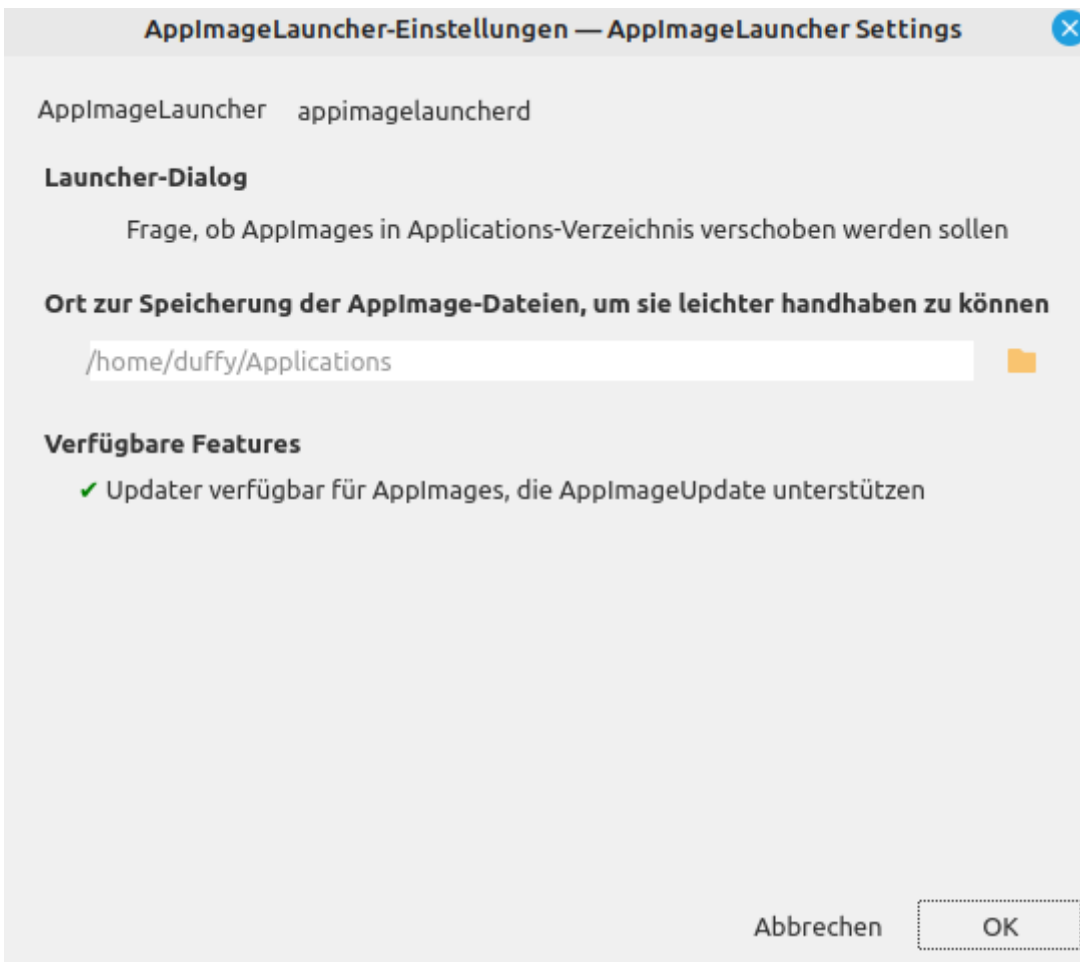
AppImageLauncher-Einstellungen — AppImageLauncher Settings

AppImageLauncher appimagelauncherd

Launcher-Dialog

Frage, ob AppImages in Applications-Verzeichnis verschoben werden sollen

Ort zur Speicherung der AppImage-Dateien, um sie leichter handhaben zu können

/home/duffy/Applications

Verfügbare Features

✔ Updater verfügbar für AppImages, die AppImageUpdate unterstützen

Abbrechen OK